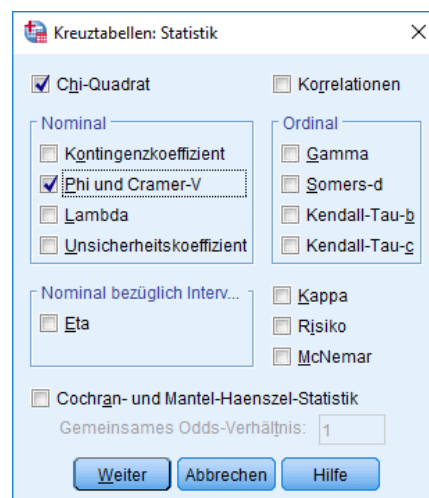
Kreuztabellen: Statistik

Chi-Quadrat

Korrelationen

Nominal

Kontingenzkoeffizient

Phi und Cramer-V

Lambda

Unsicherheitskoeffizient

Ordinal

Gamma

Somers-d

Kendall-Tau-b

Kendall-Tau-c

Nominal bezüglich Interv...

Eta

Kappa

Risiko

McNemar

Cochran- und Mantel-Haenszel-Statistik

Gemeinsames Odds-Verhältnis: 1

Weiter

Abbrechen

Hilfe